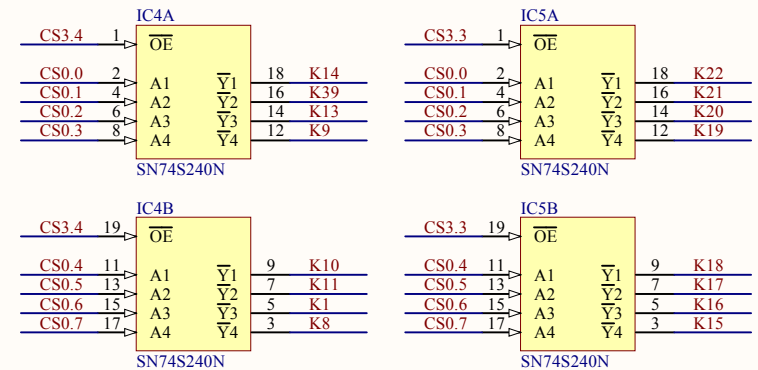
IC4A
CS3.4 1 $\overline{OE}$
CS0.0 2 A1 $\overline{Y}1$ 18 K14
CS0.1 4 A2 $\overline{Y}2$ 16 K39
CS0.2 6 A3 $\overline{Y}3$ 14 K13
CS0.3 8 A4 $\overline{Y}4$ 12 K9
SN74S240N

IC5A
CS3.3 1 $\overline{OE}$
CS0.0 2 A1 $\overline{Y}1$ 18 K22
CS0.1 4 A2 $\overline{Y}2$ 16 K21
CS0.2 6 A3 $\overline{Y}3$ 14 K20
CS0.3 8 A4 $\overline{Y}4$ 12 K19
SN74S240N

IC4B
CS3.4 19 $\overline{OE}$
CS0.4 11 A1 $\overline{Y}1$ 9 K10
CS0.5 13 A2 $\overline{Y}2$ 7 K11
CS0.6 15 A3 $\overline{Y}3$ 5 K1
CS0.7 17 A4 $\overline{Y}4$ 3 K8
SN74S240N

IC5B
CS3.3 19 $\overline{OE}$
CS0.4 11 A1 $\overline{Y}1$ 9 K18
CS0.5 13 A2 $\overline{Y}2$ 7 K17
CS0.6 15 A3 $\overline{Y}3$ 5 K16
CS0.7 17 A4 $\overline{Y}4$ 3 K15
SN74S240N